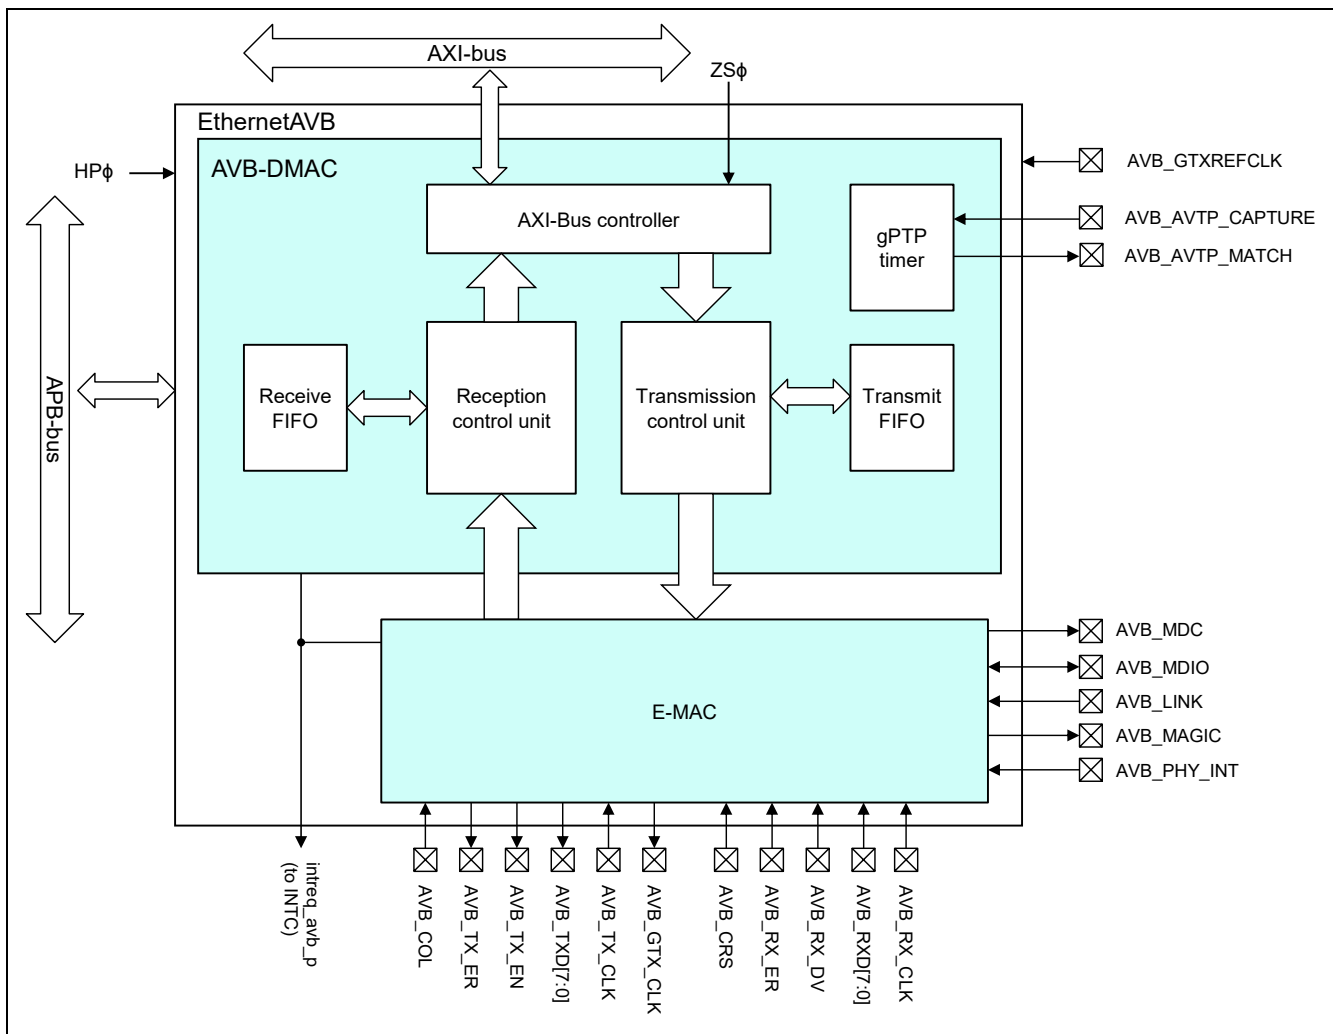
AXI-bus

ZSϕ

EthernetAVB

HPϕ

AVB-DMAC

AVB_GTXREFCLK

AXI-Bus controller

gPTP timer

AVB_AVTP_CAPTURE

AVB_AVTP_MATCH

APB-bus

Receive FIFO

Reception control unit

Transmission control unit

Transmit FIFO

AVB_MDC

AVB_MDIO

AVB_LINK

E-MAC

AVB_MAGIC

AVB_PHY_INT

intreq_avb_p (to INTC)

AVB_COL

AVB_TX_ER

AVB_TX_EN

AVB_TXD[7:0]

AVB_TX_CLK

AVB_GTX_CLK

AVB_CRS

AVB_RX_ER

AVB_RX_DV

AVB_RXD[7:0]

AVB_RX_CLK